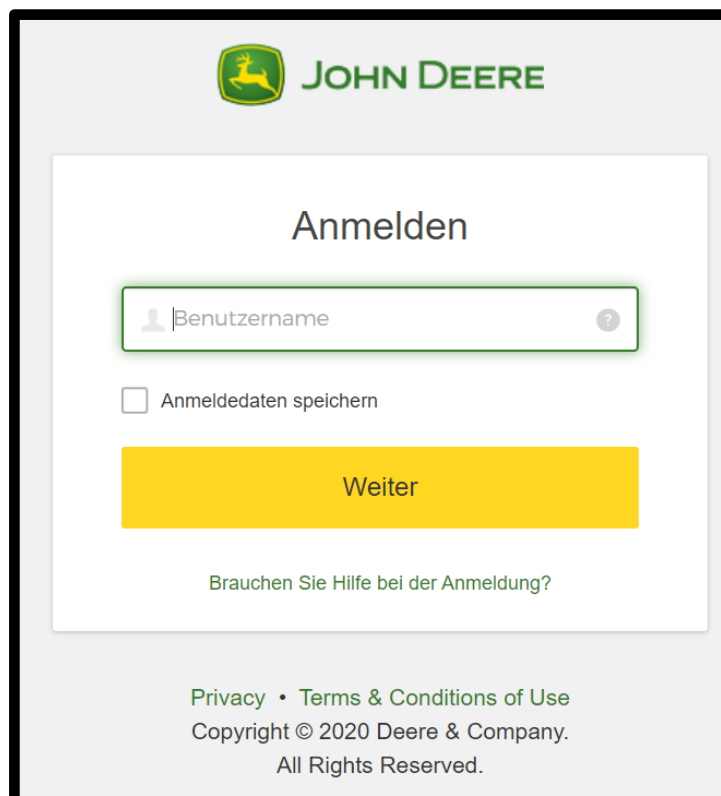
JOHN DEERE

Anmelden

Benutzername

?

Anmeldedaten speichern

Weiter

Brauchen Sie Hilfe bei der Anmeldung?

Privacy • Terms & Conditions of Use
Copyright © 2020 Deere & Company.
All Rights Reserved.